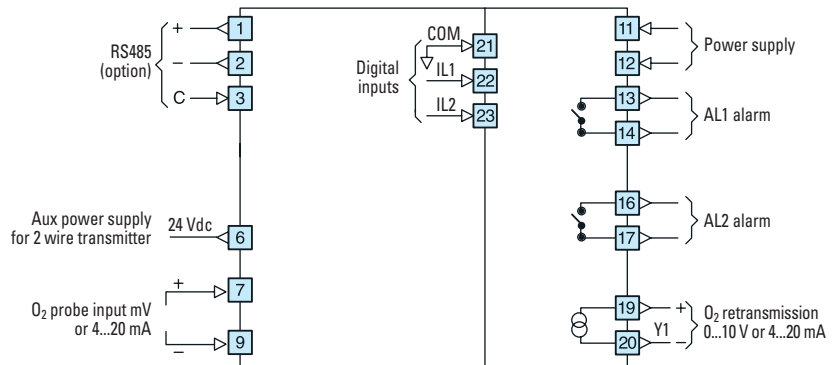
RS485 (option)

+
1
–
2
C
3

Aux power supply for 2 wire transmitter
24 Vdc
6

$O_2$ probe input mV or 4...20 mA
+
7
–
9

Digital inputs
COM
21
IL1
22
IL2
23

11
12
Power supply

13
14
AL1 alarm

16
17
AL2 alarm

19
20
+
–
Y1
$O_2$ retransmission 0...10 V or 4...20 mA